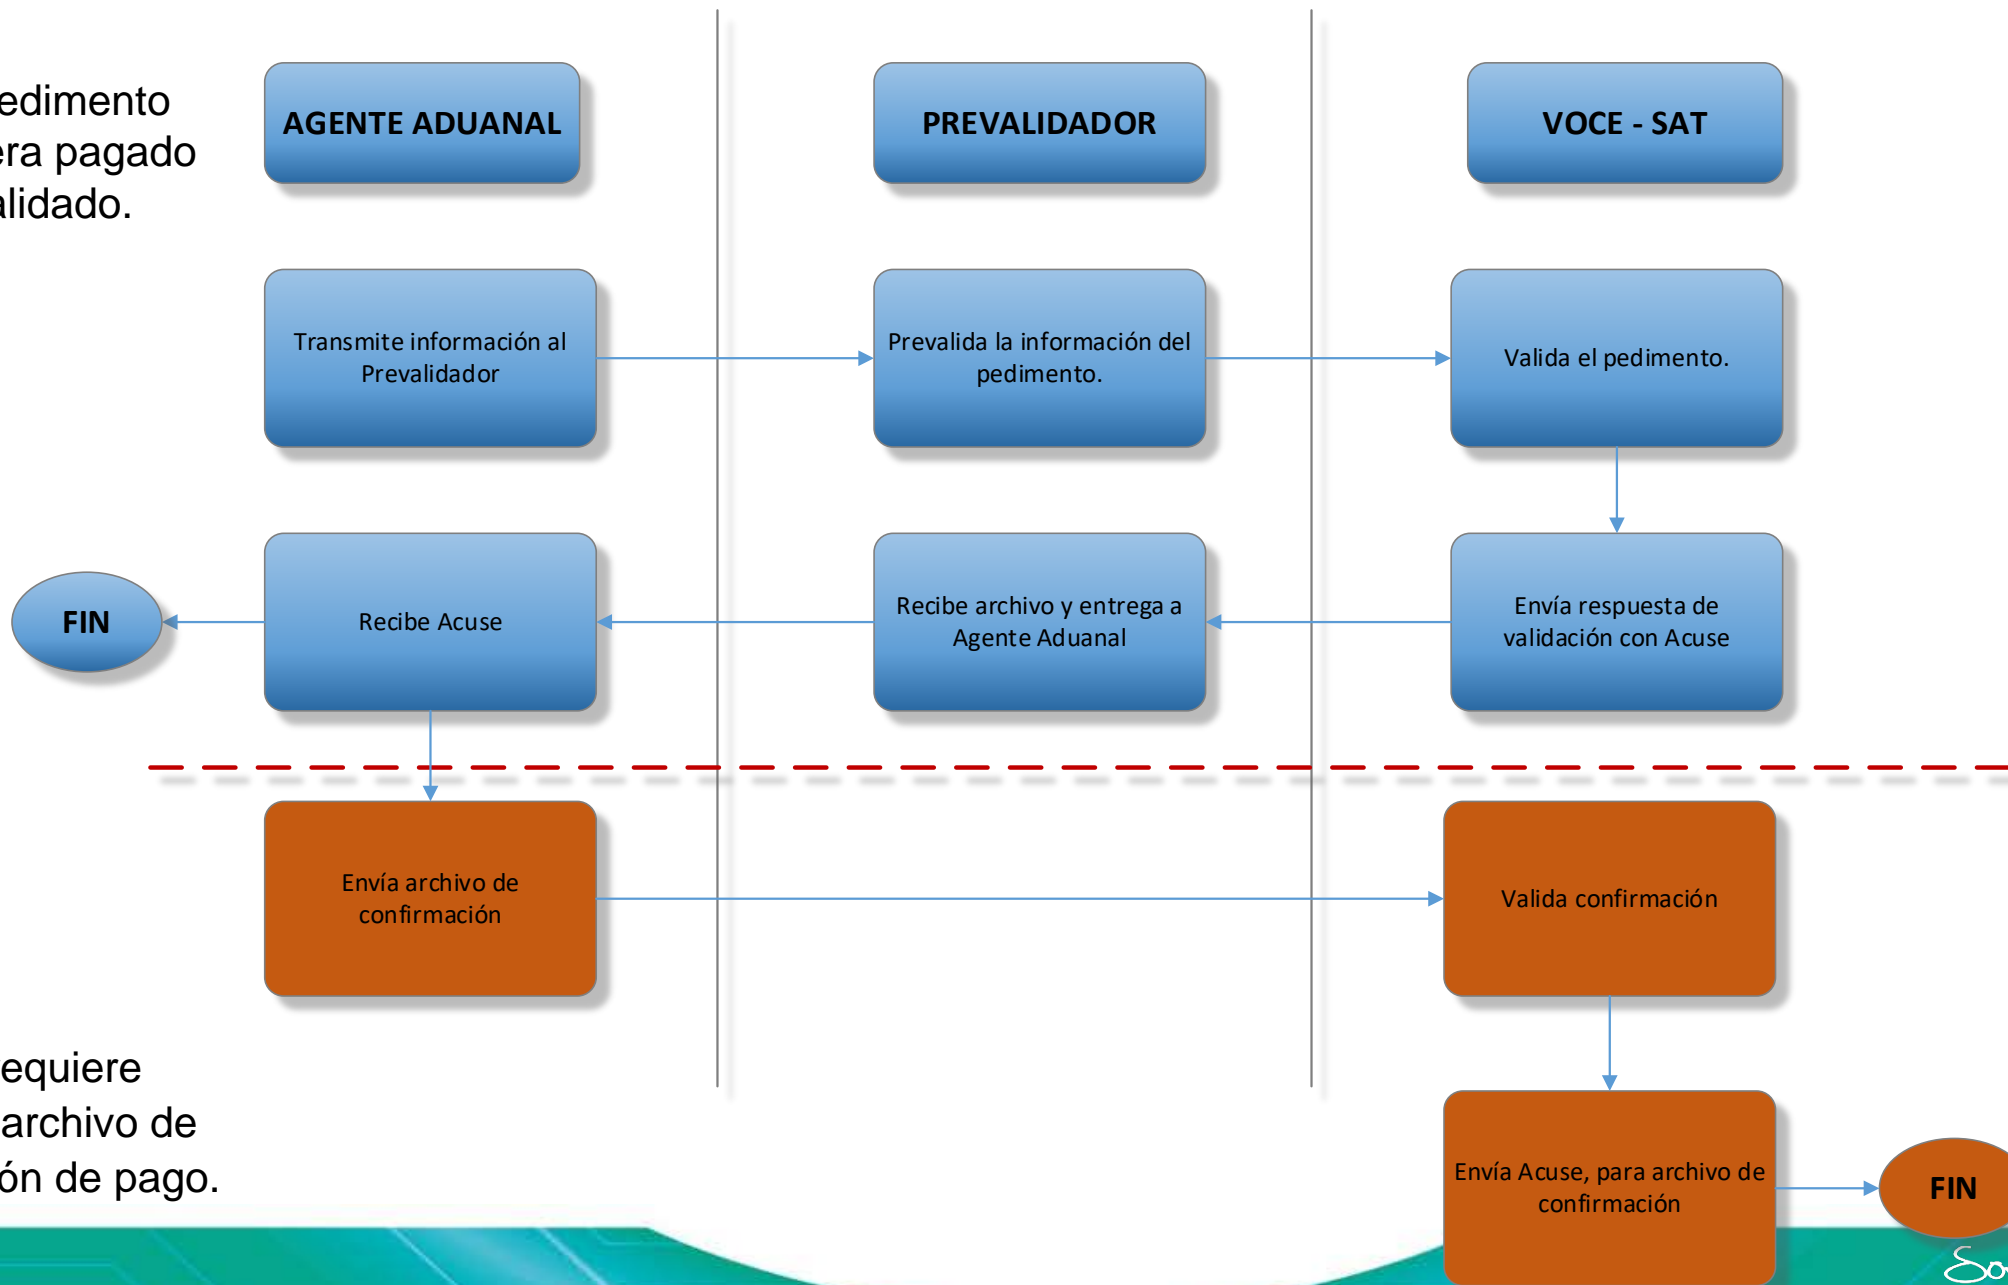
edimento
era pagado
alidado.

AGENTE ADUANAL

PREVALIDADOR

VOCE - SAT

Transmite información al Prevalidador

Prevalida la información del pedimento.

Valida el pedimento.

FIN

Recibe Acuse

Recibe archivo y entrega a Agente Aduanal

Envía respuesta de validación con Acuse

Envía archivo de confirmación

Valida confirmación

equiere
archivo de
ón de pago.

Envía Acuse, para archivo de confirmación

FIN